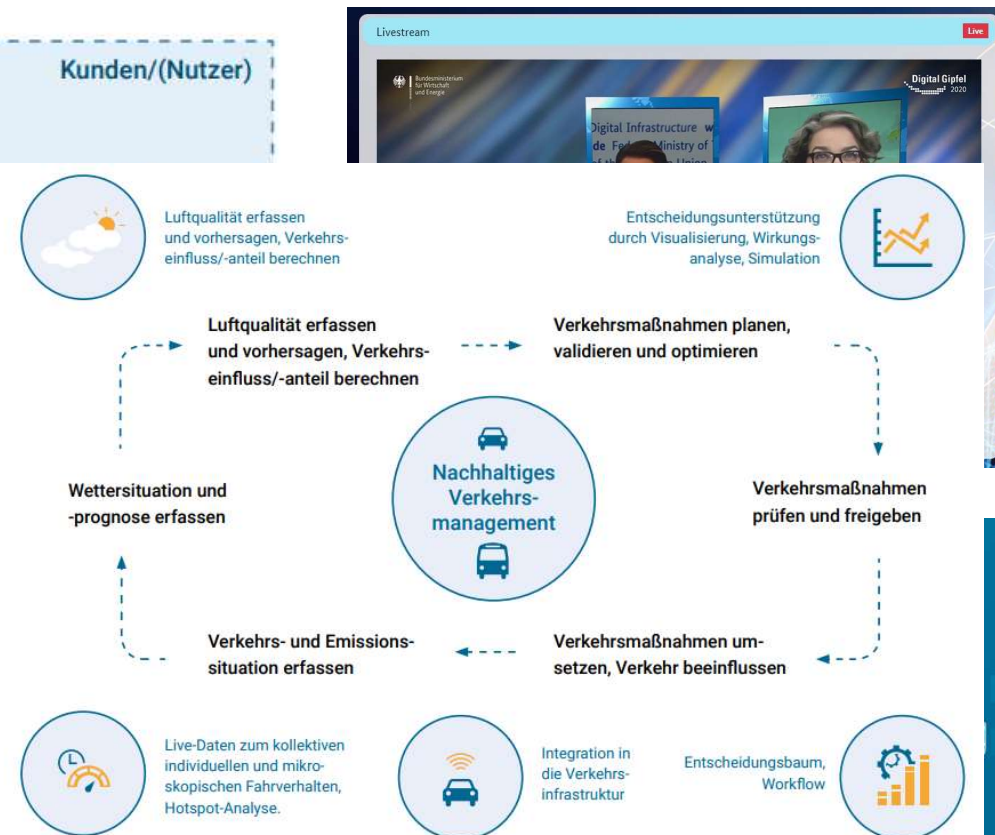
Kunden/(Nutzer)

Livestream

Live

Bundesministerium für Wirtschaft und Energie

Digital Gipfel 2020

Digital Infrastructure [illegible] Federal Ministry of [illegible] Union

Luftqualität erfassen und vorhersagen, Verkehrseinfluss/-anteil berechnen

Entscheidungsunterstützung durch Visualisierung, Wirkungsanalyse, Simulation

Luftqualität erfassen und vorhersagen, Verkehrseinfluss/-anteil berechnen

Verkehrsmaßnahmen planen, validieren und optimieren

Wettersituation und -prognose erfassen

Nachhaltiges Verkehrsmanagement

Verkehrsmaßnahmen prüfen und freigeben

Verkehrs- und Emissionssituation erfassen

Verkehrsmaßnahmen umsetzen, Verkehr beeinflussen

Live-Daten zum kollektiven individuellen und mikroskopischen Fahrverhalten, Hotspot-Analyse.

Integration in die Verkehrsinfrastruktur

Entscheidungsbaum, Workflow